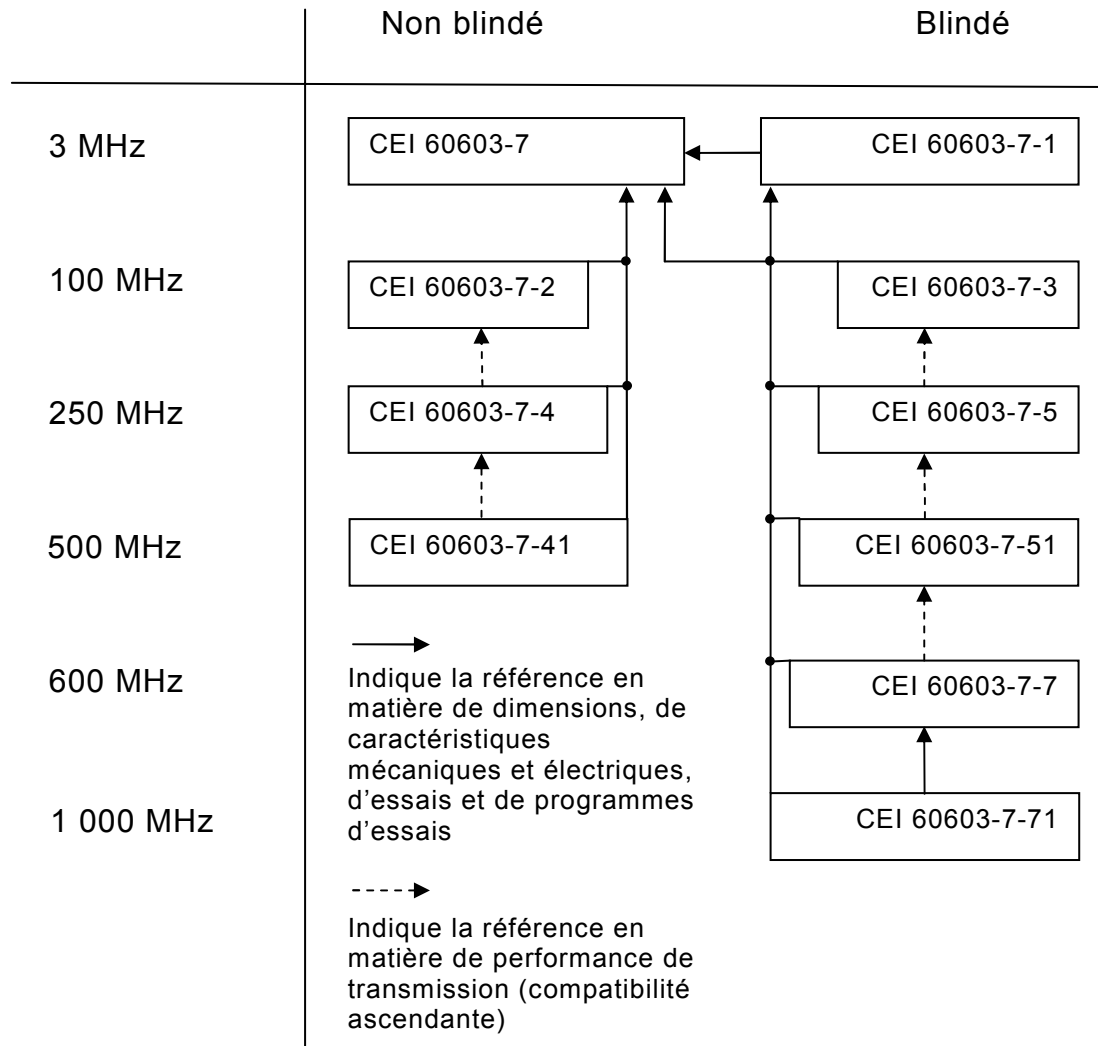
Non blindé

Blindé

3 MHz

CEI 60603-7

CEI 60603-7-1

100 MHz

CEI 60603-7-2

CEI 60603-7-3

250 MHz

CEI 60603-7-4

CEI 60603-7-5

500 MHz

CEI 60603-7-41

CEI 60603-7-51

600 MHz

CEI 60603-7-7

1 000 MHz

CEI 60603-7-71

Indique la référence en matière de dimensions, de caractéristiques mécaniques et électriques, d'essais et de programmes d'essais

Indique la référence en matière de performance de transmission (compatibilité ascendante)